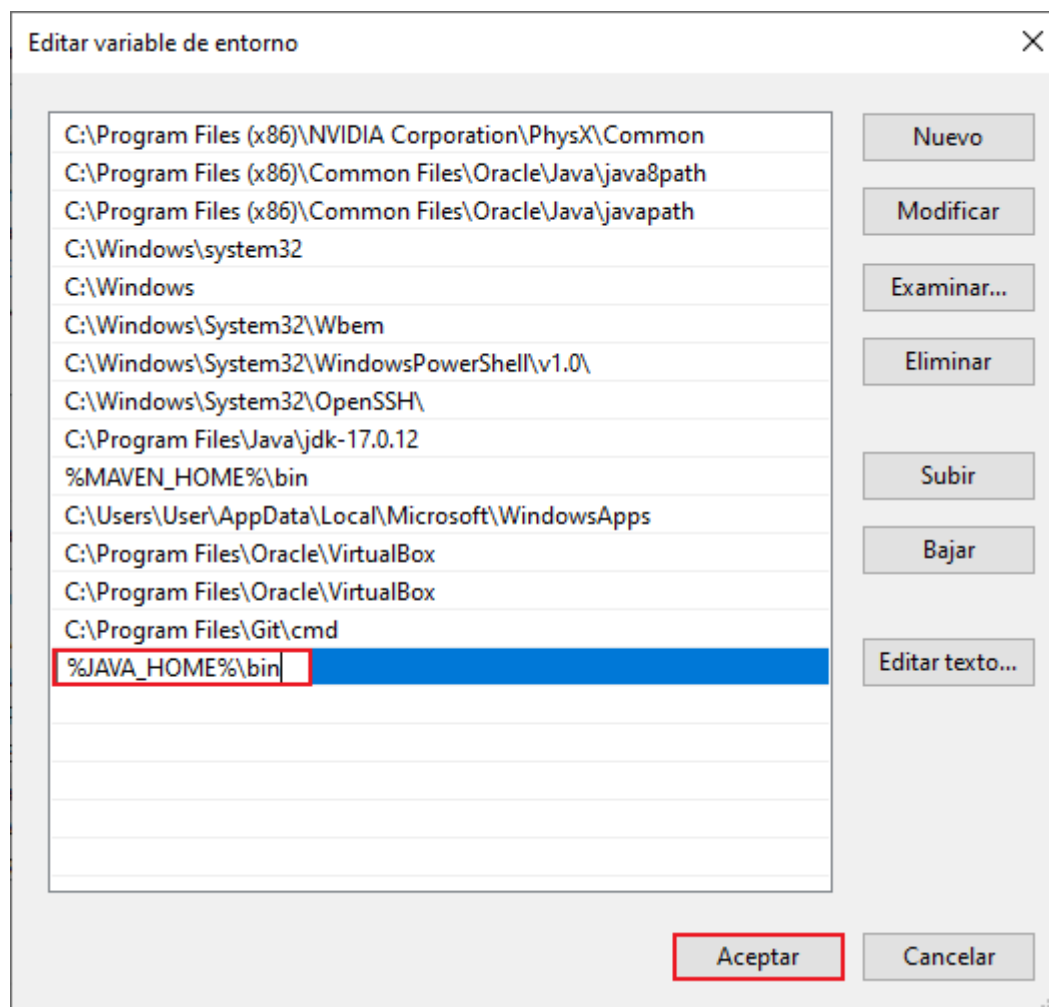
Editar variable de entorno

C:\Program Files (x86)\NVIDIA Corporation\PhysX\Common
C:\Program Files (x86)\Common Files\Oracle\Java\java8path
C:\Program Files (x86)\Common Files\Oracle\Java\javapath
C:\Windows\system32
C:\Windows
C:\Windows\System32\Wbem
C:\Windows\System32\WindowsPowerShell\v1.0\
C:\Windows\System32\OpenSSH\
C:\Program Files\Java\jdk-17.0.12
%MAVEN_HOME%\bin
C:\Users\User\AppData\Local\Microsoft\WindowsApps
C:\Program Files\Oracle\VirtualBox
C:\Program Files\Oracle\VirtualBox
C:\Program Files\Git\cmd
%JAVA_HOME%\bin

Nuevo
Modificar
Examinar...
Eliminar
Subir
Bajar
Editar texto...

Aceptar
Cancelar